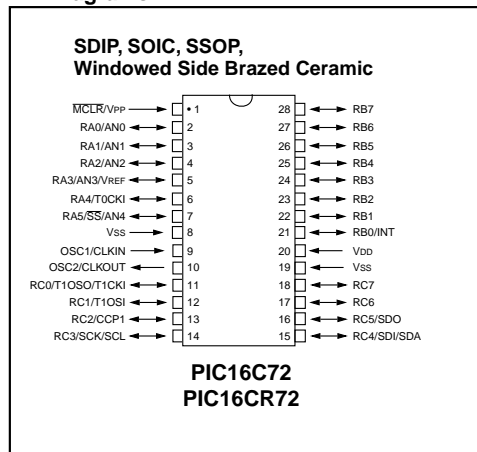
SDIP, SOIC, SSOP, Windowed Side Brazed Ceramic

$\overline{MCLR}$/VPP • 1
RA0/AN0 2
RA1/AN1 3
RA2/AN2 4
RA3/AN3/VREF 5
RA4/T0CKI 6
RA5/$\overline{SS}$/AN4 7
VSS 8
OSC1/CLKIN 9
OSC2/CLKOUT 10
RC0/T1OSO/T1CKI 11
RC1/T1OSI 12
RC2/CCP1 13
RC3/SCK/SCL 14

28 RB7
27 RB6
26 RB5
25 RB4
24 RB3
23 RB2
22 RB1
21 RB0/INT
20 VDD
19 VSS
18 RC7
17 RC6
16 RC5/SDO
15 RC4/SDI/SDA

PIC16C72
PIC16CR72